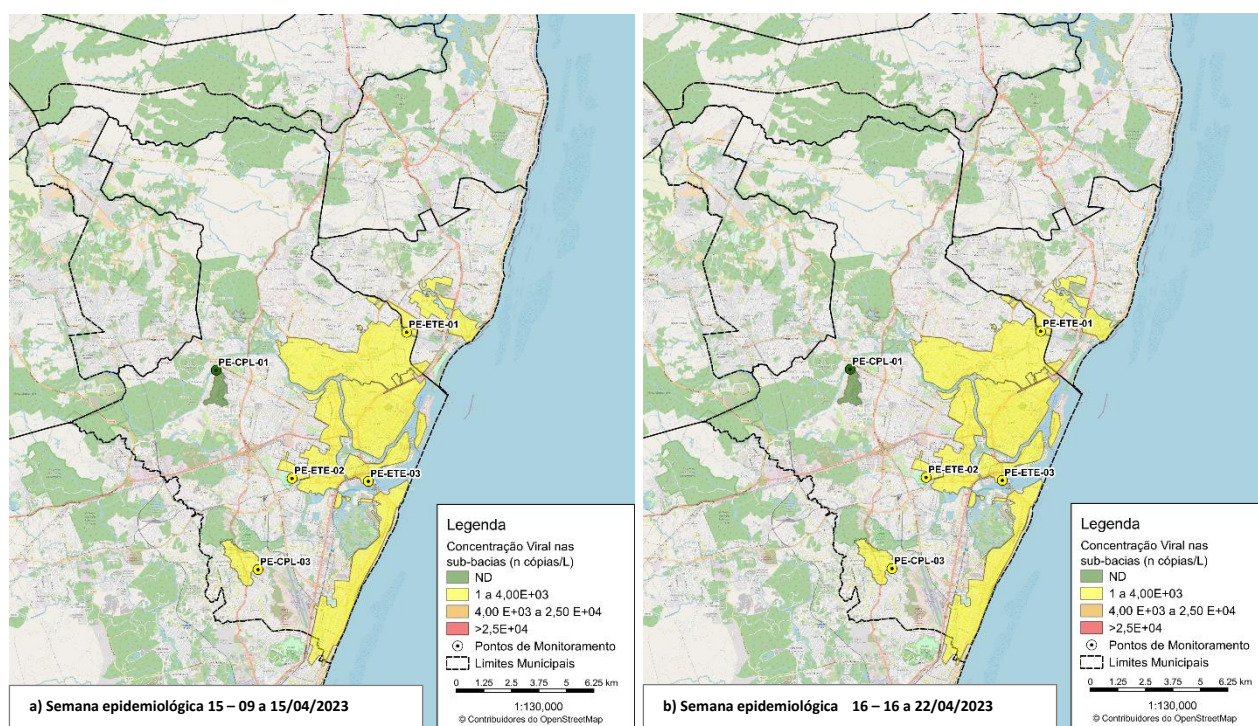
PE-ETE-01

PE-CPL-01

PE-ETE-02

PE-ETE-03

PE-CPL-03

Legenda

Concentração Viral nas sub-bacias (n cópias/L)

ND

1 a 4,00E+03

4,00 E+03 a 2,50 E+04

>2,5E+04

Pontos de Monitoramento

Limites Municipais

0 1.25 2.5 3.75 5 6.25 km

1:130,000

© Contribuidores do OpenStreetMap

a) Semana epidemiológica 15 – 09 a 15/04/2023

PE-ETE-01

PE-CPL-01

PE-ETE-02

PE-ETE-03

PE-CPL-03

Legenda

Concentração Viral nas sub-bacias (n cópias/L)

ND

1 a 4,00E+03

4,00 E+03 a 2,50 E+04

>2,5E+04

Pontos de Monitoramento

Limites Municipais

0 1.25 2.5 3.75 5 6.25 km

1:130,000

© Contribuidores do OpenStreetMap

b) Semana epidemiológica 16 – 16 a 22/04/2023